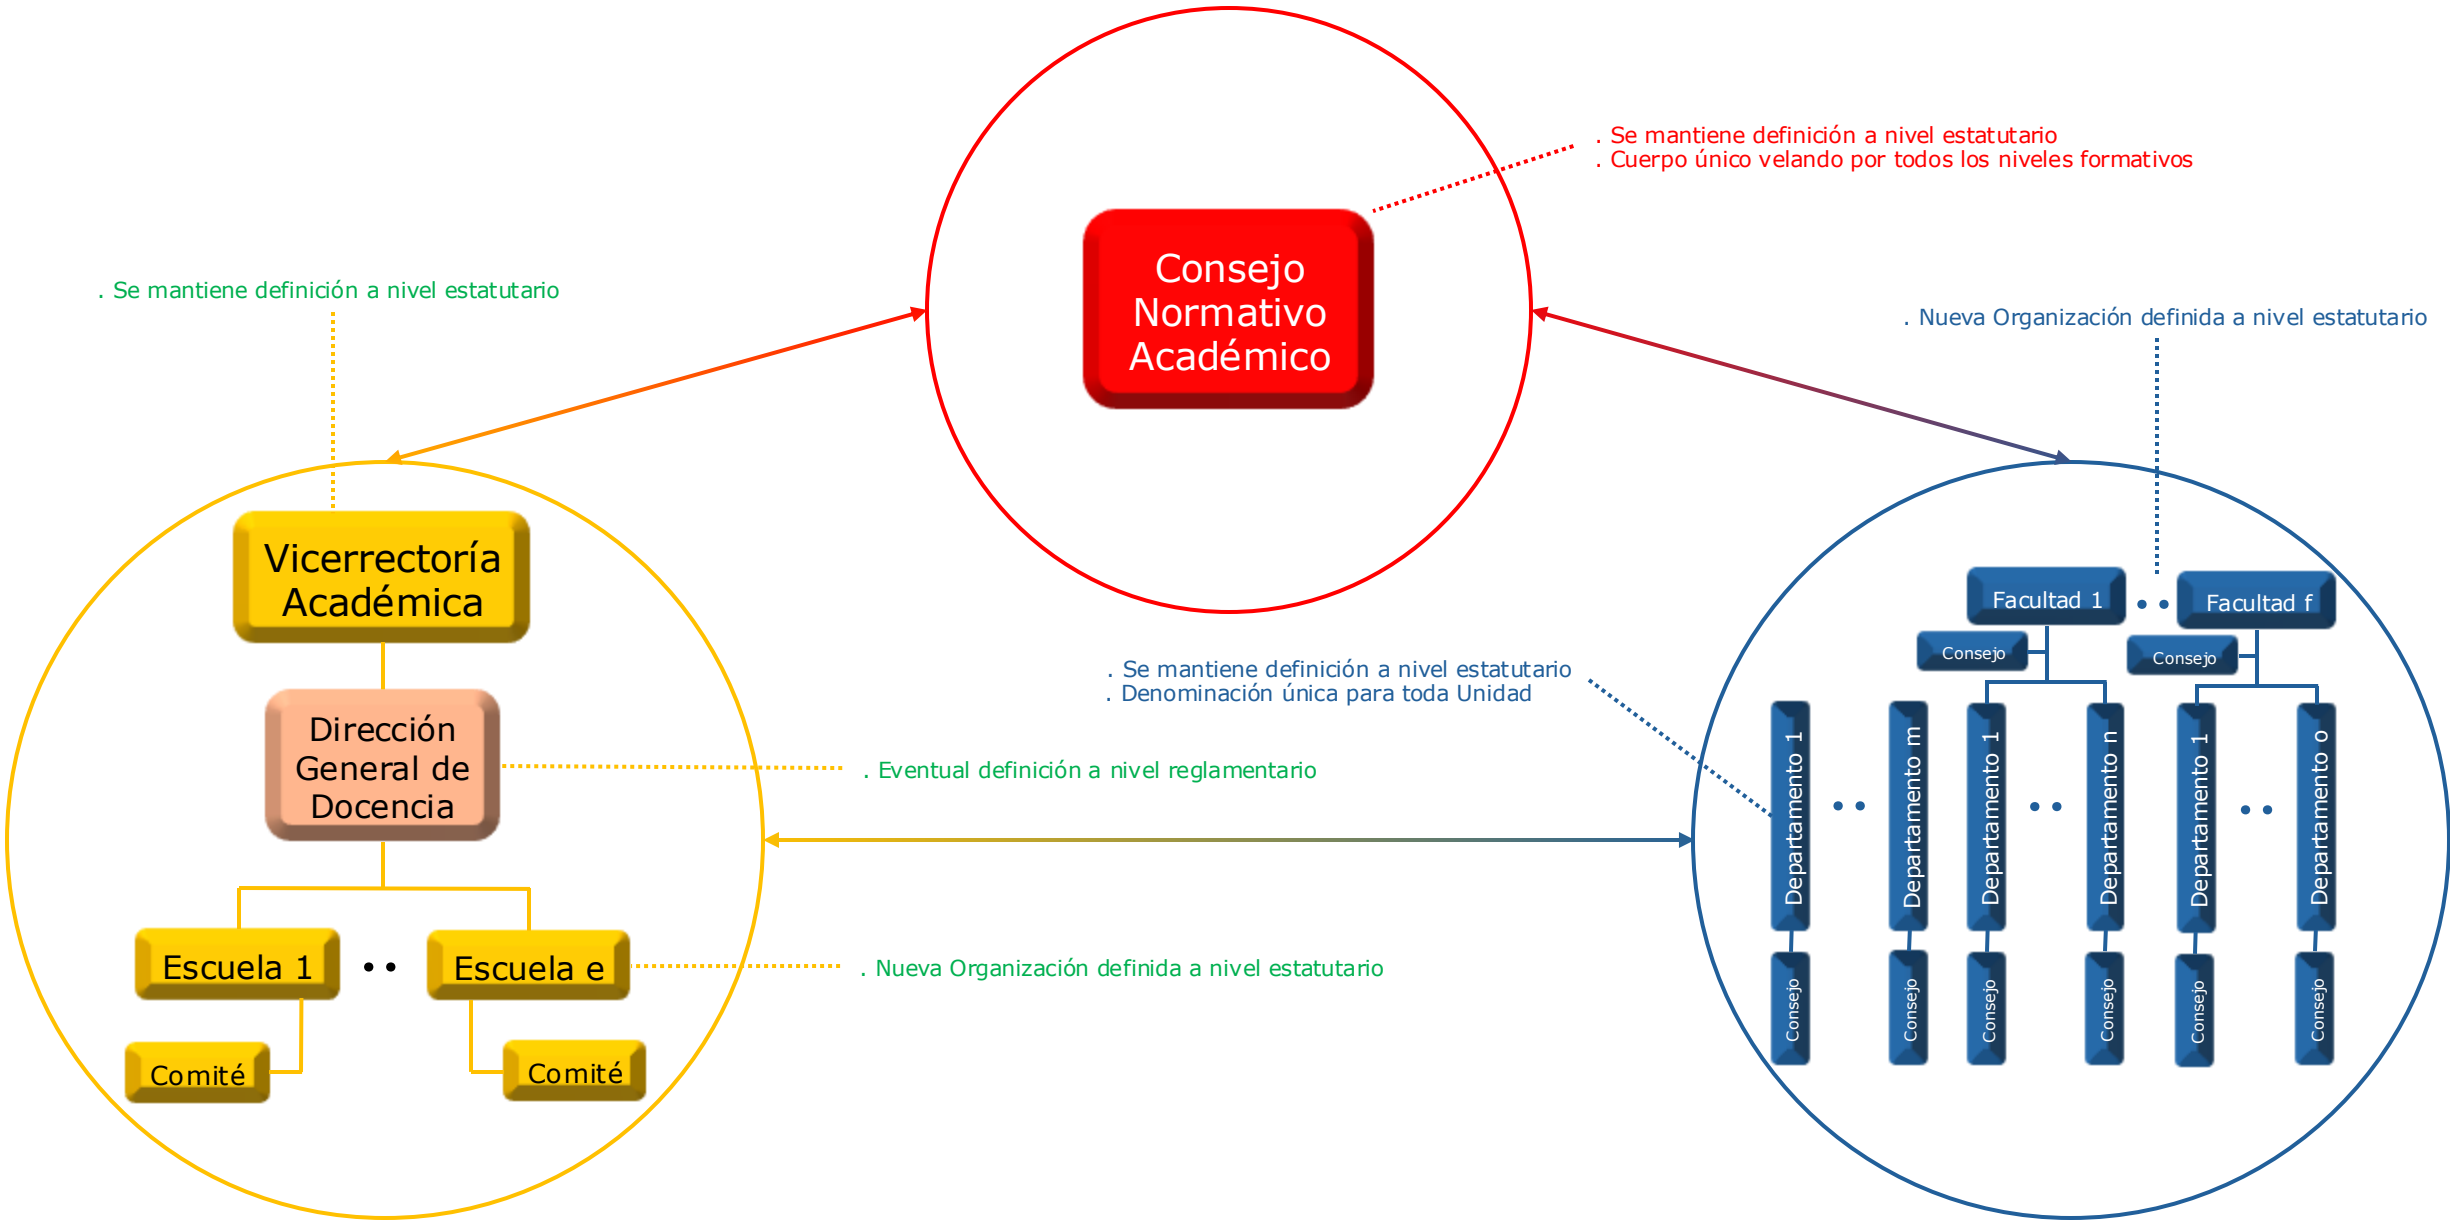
. Se mantiene definición a nivel estatutario
. Cuerpo único velando por todos los niveles formativos

Consejo Normativo Académico

. Se mantiene definición a nivel estatutario

. Nueva Organización definida a nivel estatutario

Vicerrectoría Académica

Dirección General de Docencia

. Eventual definición a nivel reglamentario

Escuela 1 • • Escuela e

Comité

Comité

. Nueva Organización definida a nivel estatutario

. Se mantiene definición a nivel estatutario
. Denominación única para toda Unidad

Facultad 1 • • Facultad f

Consejo

Consejo

Departamento 1 • • Departamento m

Departamento 1 • • Departamento n

Departamento 1 • • Departamento o

Consejo

Consejo

Consejo

Consejo

Consejo

Consejo